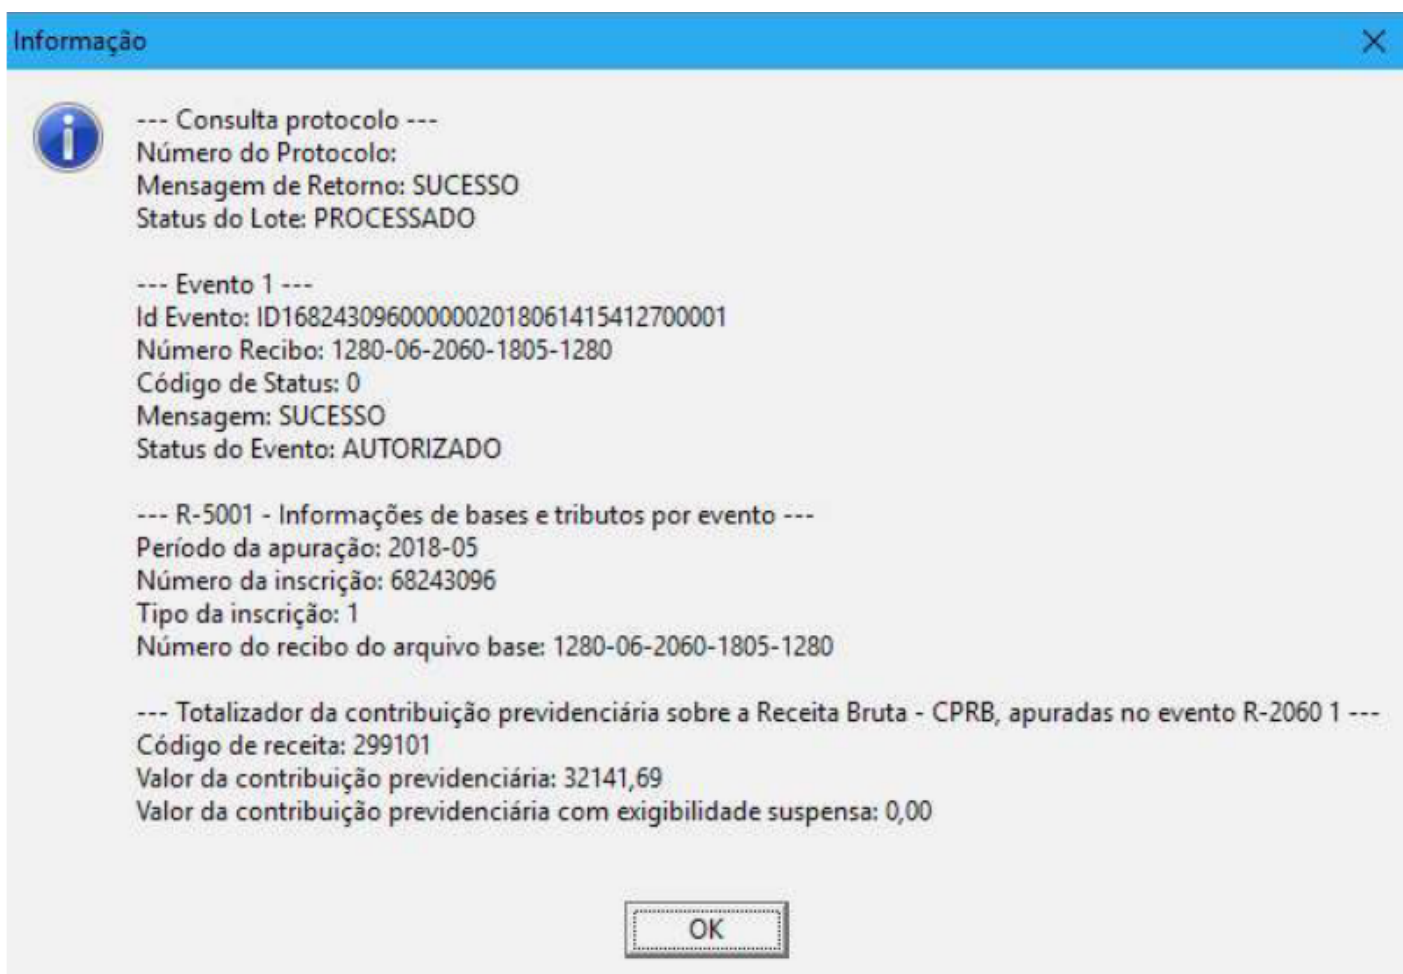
Informação

--- Consulta protocolo ---
Número do Protocolo:
Mensagem de Retorno: SUCESSO
Status do Lote: PROCESSADO

--- Evento 1 ---
Id Evento: ID1682430960000002018061415412700001
Número Recibo: 1280-06-2060-1805-1280
Código de Status: 0
Mensagem: SUCESSO
Status do Evento: AUTORIZADO

--- R-5001 - Informações de bases e tributos por evento ---
Período da apuração: 2018-05
Número da inscrição: 68243096
Tipo da inscrição: 1
Número do recibo do arquivo base: 1280-06-2060-1805-1280

--- Totalizador da contribuição previdenciária sobre a Receita Bruta - CPRB, apuradas no evento R-2060 1 ---
Código de receita: 299101
Valor da contribuição previdenciária: 32141,69
Valor da contribuição previdenciária com exigibilidade suspensa: 0,00

OK